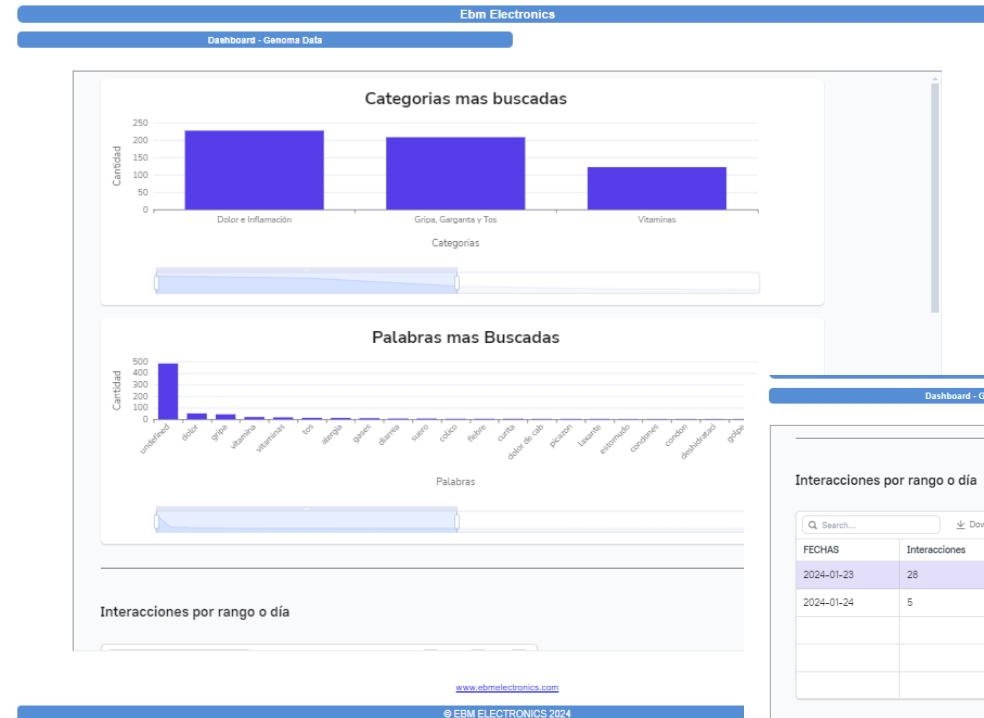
Ebm Electronics

Dashboard - Genoma Data

Categorias mas buscadas

250
200
150
100
50
0

Cantidad

Dolor e Inflamación
Gripa, Garganta y Tos
Vitaminas

Categorias

Palabras mas Buscadas

500
400
300
200
100
0

Cantidad

undefined
dolor
gripa
vitamina
vitaminas
tos
alergia
gases
diarrea
suero
colico
fiebre
curita
dolor de cab
picazon
laxante
estomudo
condones
condon
deshidratad
golpe

Palabras

Interacciones por rango o día

www.ebmelectronics.com

© EBM ELECTRONICS 2024

Dashboard - G

Interacciones por rango o día

Search...

Dov

| FECHAS | Interacciones |
|---|---|
| 2024-01-23 | 28 |
| 2024-01-24 | 5 |
| | |
| | |
| | |